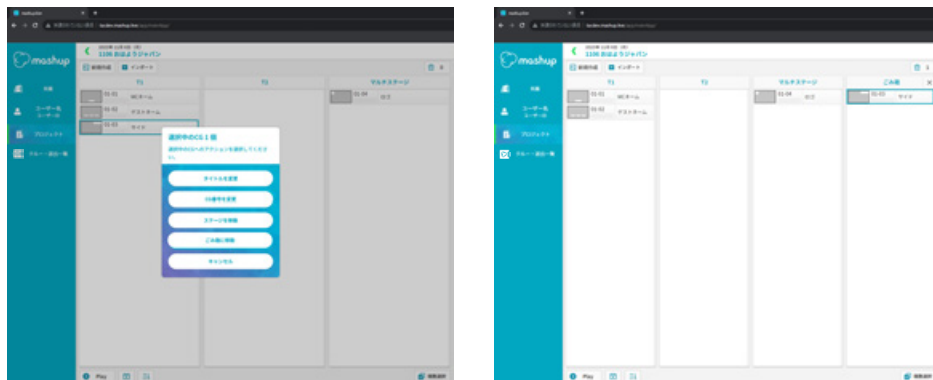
mashup

11DK おはようジャパン

新規作成　インポート

T1

T2

マルチステージ

01-01 MCオーム

01-02 テストネーム

01-03 サイド

01-04 ロゴ

選択中のCG:1 個

選択中のCGへのアクションを選択してください。

タイトルを変更

CG番号を変更

ステージを移動

ごみ箱に移動

キャンセル

Play

mashup

11DK おはようジャパン

新規作成　インポート

T1

T2

マルチステージ

ごみ箱

01-01 MCオーム

01-02 テストネーム

01-04 ロゴ

01-03 サイド

Play